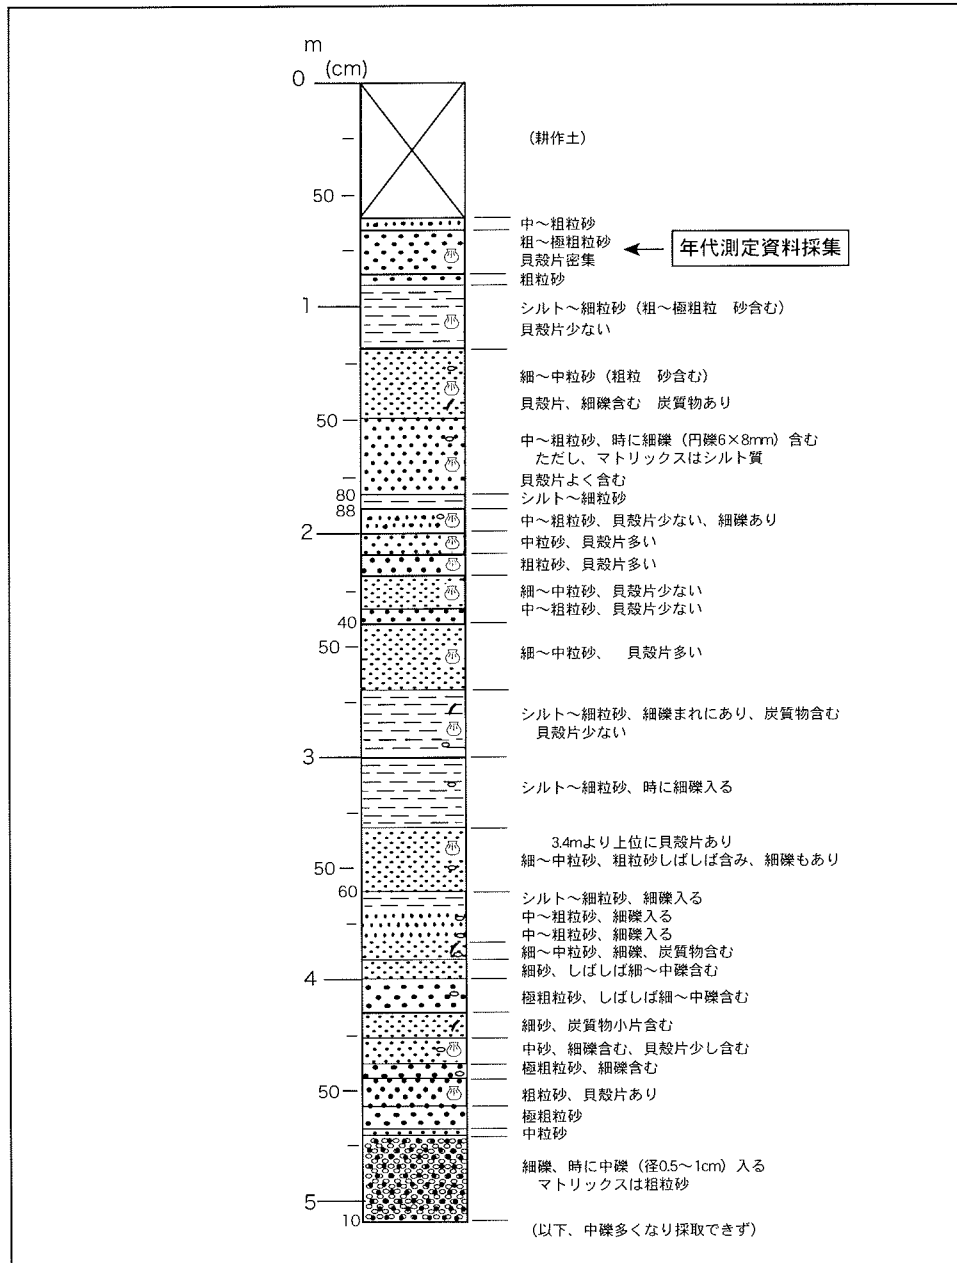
m
(cm)
0
50
1
50
80
88
2
40
50
3
50
60
4
50
5
10

(耕作土)
中～粗粒砂
粗～極粗粒砂
貝殻片密集
年代測定資料採集
粗粒砂
シルト～細粒砂（粗～極粗粒　砂含む）
貝殻片少ない
細～中粒砂（粗粒　砂含む）
貝殻片、細礫含む　炭質物あり
中～粗粒砂、時に細礫（円礫6×8mm）含む
ただし、マトリックスはシルト質
貝殻片よく含む
シルト～細粒砂
中～粗粒砂、貝殻片少ない、細礫あり
中粒砂、貝殻片多い
粗粒砂、貝殻片多い
細～中粒砂、貝殻片少ない
中～粗粒砂、貝殻片少ない
細～中粒砂、　貝殻片多い
シルト～細粒砂、細礫まれにあり、炭質物含む
貝殻片少ない
シルト～細粒砂、時に細礫入る
3.4mより上位に貝殻片あり
細～中粒砂、粗粒砂しばしば含み、細礫もあり
シルト～細粒砂、細礫入る
中～粗粒砂、細礫入る
中～粗粒砂、細礫入る
細～中粒砂、細礫、炭質物含む
細砂、しばしば細～中礫含む
極粗粒砂、しばしば細～中礫含む
細砂、炭質物小片含む
中砂、細礫含む、貝殻片少し含む
極粗粒砂、細礫含む
粗粒砂、貝殻片あり
極粗粒砂
中粒砂
細礫、時に中礫（径0.5～1cm）入る
マトリックスは粗粒砂
(以下、中礫多くなり採取できず)